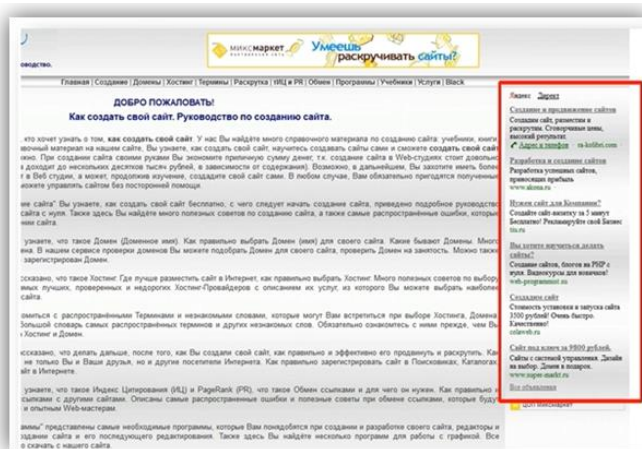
водство.

МИКСМАРКЕТ Умеешь раскручивать сайты?

Главная | Создание | Домены | Хостинг | Термины | Раскрутка | тИЦ и PR | Обмен | Программы | Учебники | Услуги | Black

ДОБРО ПОЖАЛОВАТЬ!
Как создать свой сайт. Руководство по созданию сайта.

кто хочет узнать о том, как создать свой сайт. У нас Вы найдёте много справочного материала по созданию сайта: учебники, книги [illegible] материал на нашем сайте, Вы узнаете, как создать свой сайт, научитесь создавать сайты сами и сможете создать свой сайт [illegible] нию. При создании сайта своими руками Вы экономите приличную сумму денег, т.к. создание сайта в Web-студиях стоит довольно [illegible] доходит до нескольких десятков тысяч рублей, в зависимости от содержания). Возможно, в дальнейшем, Вы захотите иметь более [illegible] в Web студии, а может, прочитав изложенную инструкцию, создадите свой сайт сами. В любом случае, Вам обязательно пригодятся полученные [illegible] можете управлять сайтом без посторонней помощи.

сайте" Вы узнаете, как создать свой сайт бесплатно, с чего следует начать создание сайта, приведено подробное руководство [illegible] с нуля. Также здесь Вы найдёте много полезных советов по созданию сайта, а также самые распространенные ошибки, которые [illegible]

узнаете, что такое Домен (Доменное имя). Как правильно выбрать Домен (имя) для своего сайта. Какие бывают Домены. Много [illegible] В нашем сервисе проверки доменов Вы можете подобрать Домен для своего сайта, проверить Домен на занятость. Можно также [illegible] зарегистрирован Домен.

ассказано, что такое Хостинг. Где лучше разместить сайт в Интернет, как правильно выбрать Хостинг. Много полезных советов по выбору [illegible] самых лучших, проверенных и недорогих Хостинг-Провайдеров с описанием их услуг, из которого Вы можете выбрать Хостинг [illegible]

омиться с распространёнными Терминами и незнакомыми словами, которые могут Вам встретиться при выборе Хостинга, Домена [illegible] Большой словарь самых распространённых терминов и других незнакомых слов. Обязательно ознакомьтесь с ними прежде, чем Вы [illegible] Хостинг и Домен.

ассказано, что делать дальше, после того, как Вы создали свой сайт, как правильно и эффективно его продвинуть и раскрутить. Как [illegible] не только Вы и Ваши друзья, но и другие Интернет пользователи. Как правильно зарегистрировать сайт в Поисковиках, Каталогах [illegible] сайт в Интернете.

узнаете, что такое Индекс Цитирования (тИЦ) и PageRank (PR), что такое Обмен ссылками и для чего он нужен. Как правильно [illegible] ссылками с другими сайтами. Описаны самые распространённые ошибки и полезные советы при обмене ссылками, которыми поделились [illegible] и опытные Web-мастера.

раммы" представлены самые необходимые программы, которые Вам понадобятся при создании и разработке своего сайта, редакторы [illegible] сайта и его последующего редактирования. Также здесь Вы найдёте много полезных программ для работы с графикой. Все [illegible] о скачать с нашего сайта.

Яндекс Директ

Создание и продвижение сайтов
Создание сайт, размещение и раскрутка. Стоимость цены, высокий результат.
Адрес и телефон ra-kolibri.com

Разработка и создание сайтов
Разработка успешных сайтов, приносящих прибыль.
www.skona.ru

Нужен сайт для Компании?
Создайте сайт-визитку за 5 минут Бесплатно! Реализуйте свой Бизнес
tis.ru

Как сайт научиться делать сайты
Создание сайтов, блогов на PHP с нуля. Видеокурсы для новичков!
web-programmer.ru

Создадим сайт
Стоимость установки и запуска сайта 3500 рублей! Очень быстро. Качественно!
celaweb.ru

Сайт под ключ за 9800 рублей.
Сайты с системой управления. Дизайн на выбор. Домен в подарок.
www.super-market.ru

Все объявления

ЦОП МИКСМАРКЕТ